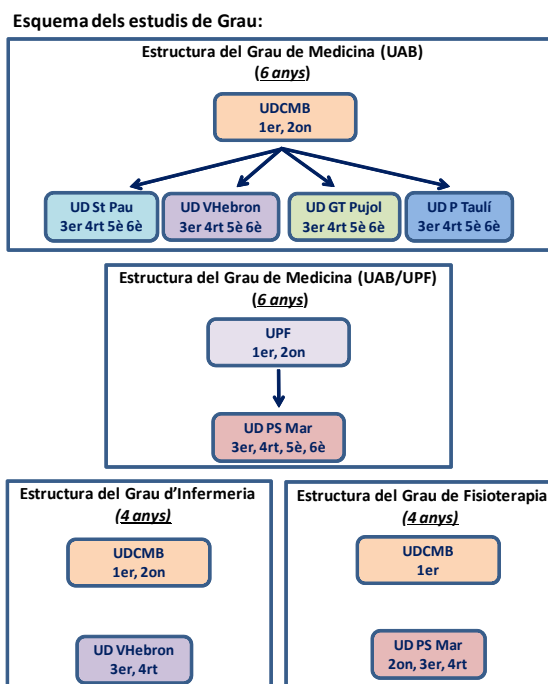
Esquema dels estudis de Grau:

Estructura del Grau de Medicina (UAB)
(6 anys)

UDCMB
1er, 2on

UD St Pau
3er 4rt 5è 6è

UD VHebron
3er 4rt 5è 6è

UD GT Pujol
3er 4rt 5è 6è

UD P Taulí
3er 4rt 5è 6è

Estructura del Grau de Medicina (UAB/UPF)
(6 anys)

UPF
1er, 2on

UD PS Mar
3er, 4rt, 5è, 6è

Estructura del Grau d'Infermeria
(4 anys)

UDCMB
1er, 2on

UD VHebron
3er, 4rt

Estructura del Grau de Fisioterapia
(4 anys)

UDCMB
1er

UD PS Mar
2on, 3er, 4rt